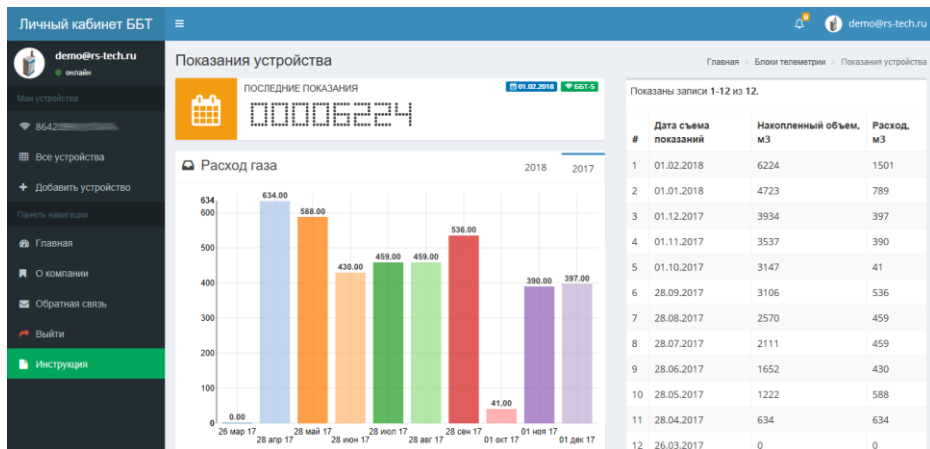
Личный кабинет ББТ ≡ demo@rs-tech.ru

demo@rs-tech.ru
онлайн

Мои устройства
8642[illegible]
Все устройства
Добавить устройство
Панель навигации
Главная
О компании
Обратная связь
Выйти
Инструкция

Показания устройства
Главная > Блоки телеметрии > Показания устройства

ПОСЛЕДНИЕ ПОКАЗАНИЯ 01.02.2018 ББТ-5
00006224

Расход газа 2018 2017

634
600
500
400
300
200
100
0

0.00 634.00 588.00 430.00 459.00 459.00 536.00 41.00 390.00 397.00

26 мар 17, 28 апр 17, 28 май 17, 28 июн 17, 28 июл 17, 28 авг 17, 28 сен 17, 01 окт 17, 01 ноя 17, 01 дек 17

Показаны записи 1-12 из 12.

| # | Дата съема показаний | Накопленный объем, м3 | Расход, м3 |
|---|---|---|---|
| 1 | 01.02.2018 | 6224 | 1501 |
| 2 | 01.01.2018 | 4723 | 789 |
| 3 | 01.12.2017 | 3934 | 397 |
| 4 | 01.11.2017 | 3537 | 390 |
| 5 | 01.10.2017 | 3147 | 41 |
| 6 | 28.09.2017 | 3106 | 536 |
| 7 | 28.08.2017 | 2570 | 459 |
| 8 | 28.07.2017 | 2111 | 459 |
| 9 | 28.06.2017 | 1652 | 430 |
| 10 | 28.05.2017 | 1222 | 588 |
| 11 | 28.04.2017 | 634 | 634 |
| 12 | 26.03.2017 | 0 | 0 |